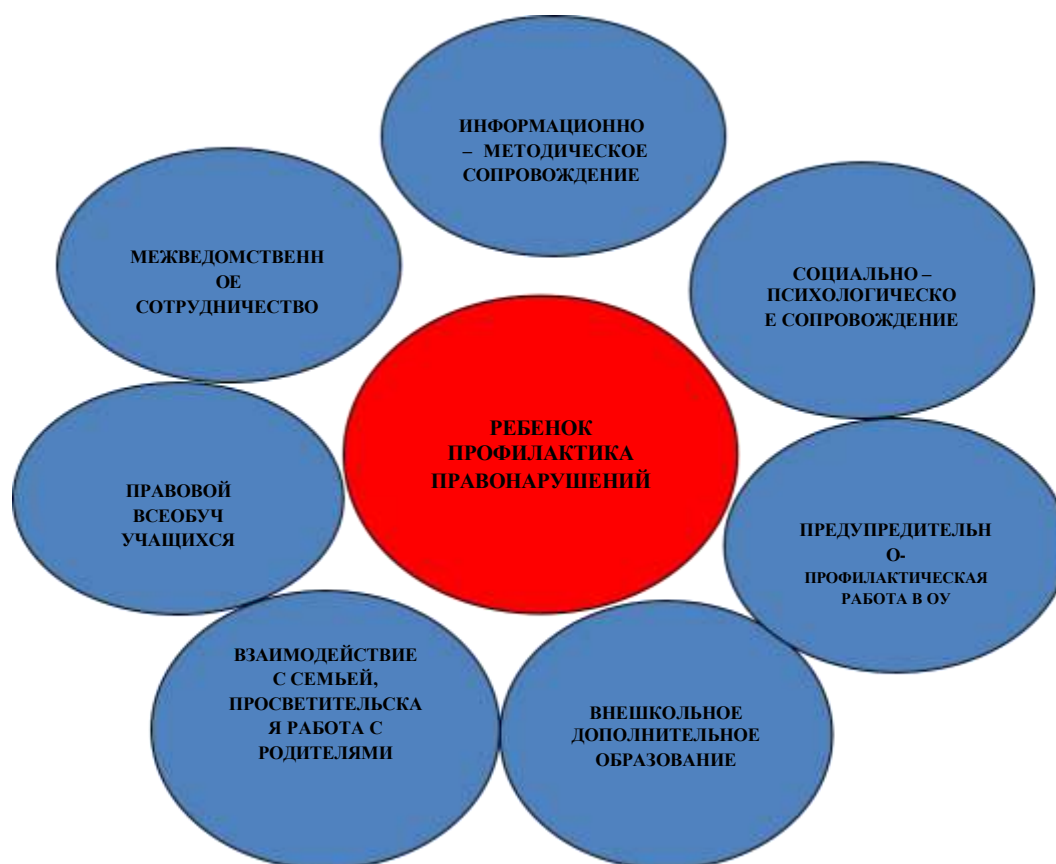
ИНФОРМАЦИОННО – МЕТОДИЧЕСКОЕ СОПРОВОЖДЕНИЕ

МЕЖВЕДОМСТВЕННОЕ СОТРУДНИЧЕСТВО

СОЦИАЛЬНО – ПСИХОЛОГИЧЕСКОЕ СОПРОВОЖДЕНИЕ

РЕБЕНОК ПРОФИЛАКТИКА ПРАВОНАРУШЕНИЙ

ПРАВОВОЙ ВСЕОБУЧ УЧАЩИХСЯ

ПРЕДУПРЕДИТЕЛЬНО-ПРОФИЛАКТИЧЕСКАЯ РАБОТА В ОУ

ВЗАИМОДЕЙСТВИЕ С СЕМЬЕЙ, ПРОСВЕТИТЕЛЬСКАЯ РАБОТА С РОДИТЕЛЯМИ

ВНЕШКОЛЬНОЕ ДОПОЛНИТЕЛЬНОЕ ОБРАЗОВАНИЕ